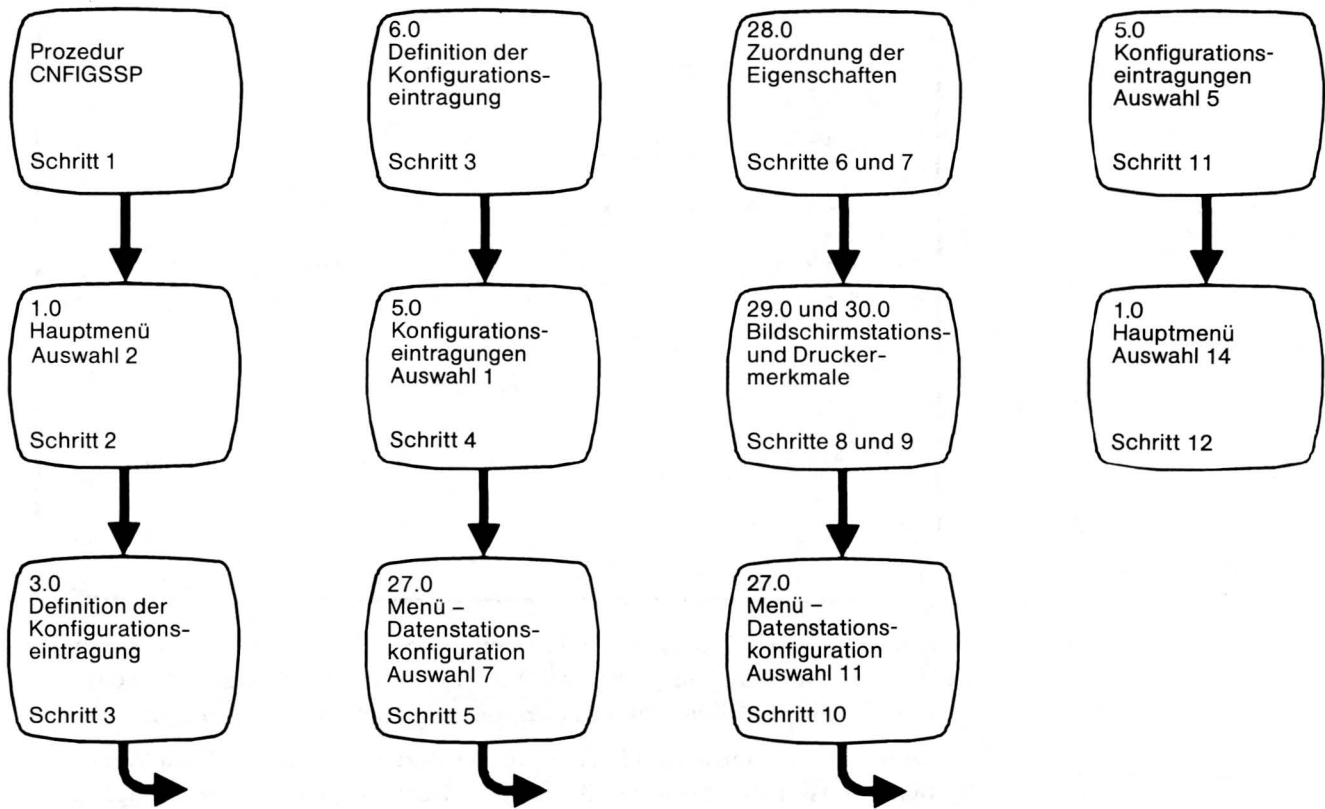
Prozedur CNFIGSSP

Schritt 1

1.0
Hauptmenü
Auswahl 2

Schritt 2

3.0
Definition der Konfigurationseintragung

Schritt 3

6.0
Definition der Konfigurationseintragung

Schritt 3

5.0
Konfigurationseintragungen
Auswahl 1

Schritt 4

27.0
Menü – Datenstationskonfiguration
Auswahl 7

Schritt 5

28.0
Zuordnung der Eigenschaften

Schritte 6 und 7

29.0 und 30.0
Bildschirmstations- und Druckermerkmale

Schritte 8 und 9

27.0
Menü – Datenstationskonfiguration
Auswahl 11

Schritt 10

5.0
Konfigurationseintragungen
Auswahl 5

Schritt 11

1.0
Hauptmenü
Auswahl 14

Schritt 12